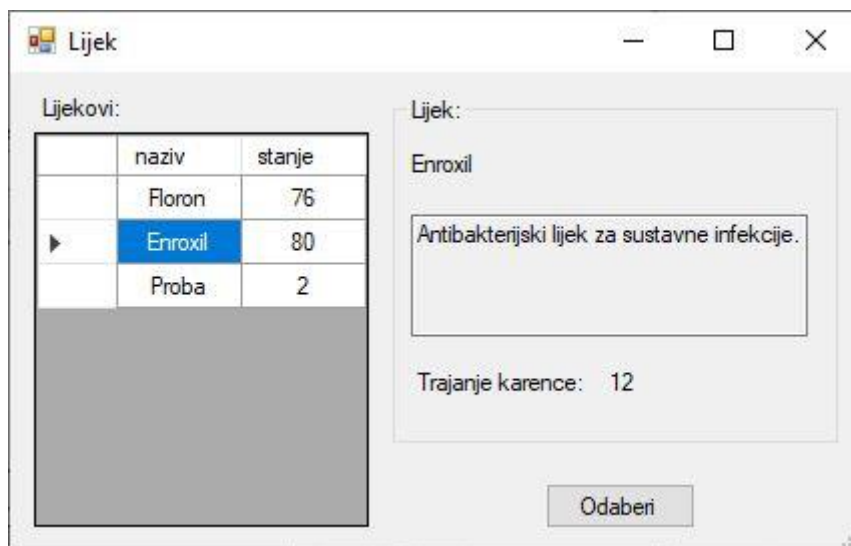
Lijek

Lijekovi:

| | naziv | stanje |
|---|---|---|
| | Floron | 76 |
| ▶ | Enroxil | 80 |
| | Proba | 2 |

Lijek:

Enroxil

Antibakterijski lijek za sustavne infekcije.

Trajanje karence: 12

Odaberi